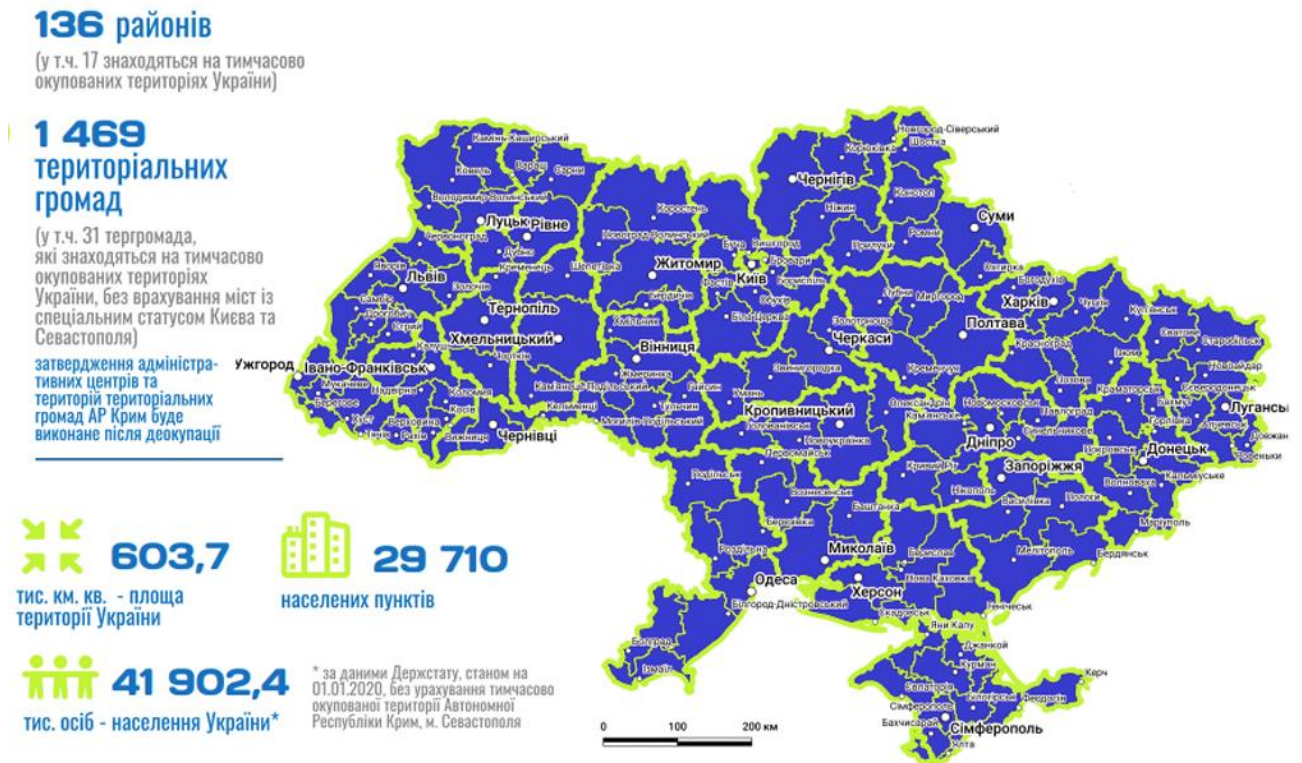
136 районів
(у т.ч. 17 знаходяться на тимчасово окупованих територіях України)

1 469 територіальних громад
(у т.ч. 31 тергромада, які знаходяться на тимчасово окупованих територіях України, без врахування міст із спеціальним статусом Києва та Севастополя)

затвердження адміністративних центрів та територій територіальних громад АР Крим буде виконане після деокупації

603,7
тис. км. кв. - площа території України

29 710
населених пунктів

41 902,4
тис. осіб - населення України*

* за даними Держстату, станом на 01.01.2020, без урахування тимчасово окупованої території Автономної Республіки Крим, м. Севастополя

Камінь-Каширський
Ковель
Вараш
Сарни
Володимир-Волинський
Луцьк
Рівне
Червоноград
Дубно
Кременець
Шепетівка
Новоград-Волинський
Коростень
Житомир
Бердичів
Звягель
Яворів
Львів
Золочів
Самбір
Дрогобич
Стрий
Тернопіль
Хмельницький
Кам'янець-Подільський
Калуш
Чортків
Ужгород
Івано-Франківськ
Мукачеве
Надвірна
Коломия
Косів
Берегове
Хуст
Тячів
Рахів
Верховина
Вижниця
Чернівці
Дністровський
Вінниця
Хмільник
Жмеринка
Могилів-Подільський
Тульчин
Гайсин
Вишгород
Бровари
Бориспіль
Бучa
Київ
Фастів
Обухів
Біла Церква
Чернігів
Корюківка
Новгород-Сіверський
Шостка
Ніжин
Конотоп
Суми
Прилуки
Ромни
Охтирка
Миргород
Лубни
Полтава
Богодухів
Харків
Чугуїв
Куп'янськ
Ізюм
Лозова
Красноград
Сватове
Старобільськ
Щастя
Сєвєродонецьк
Луганськ
Алчевськ
Ровеньки
Довжанськ
Краматорськ
Бахмут
Покровськ
Горлівка
Донецьк
Кальміуська
Волноваха
Маріуполь
Черкаси
Золотоноша
Звенигородка
Умань
Кременчук
Олександрія
Кропивницький
Голованівськ
Новоукраїнка
Кам'янське
Новомосковськ
Павлоград
Дніпро
Синельникове
Кривий Ріг
Нікополь
Запоріжжя
Пологи
Василівка
Мелітополь
Бердянськ
Первомайськ
Вознесенськ
Подільськ
Березівка
Баштанка
Миколаїв
Роздільна
Одеса
Білгород-Дністровський
Болград
Ізмаїл
Херсон
Бериславь
Нова Каховка
Каховка
Генічеськ
Скадовськ
Яни Капу
Джанкой
Курман
Красногвардійськ
Євпаторія
Білогірськ
Феодосія
Керч
Сімферополь
Бахчисарай
Ялта

0
100
200 км